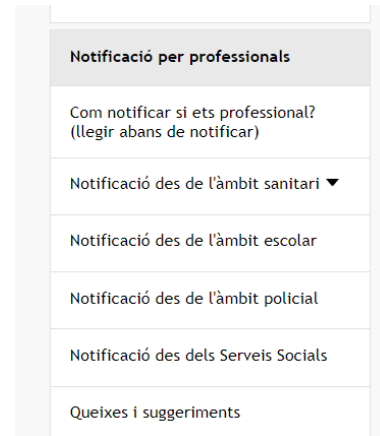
Notificació per professionals

Com notificar si ets professional? (llegir abans de notificar)

Notificació des de l'àmbit sanitari ▼

Notificació des de l'àmbit escolar

Notificació des de l'àmbit policial

Notificació des dels Serveis Socials

Queixes i suggeriments